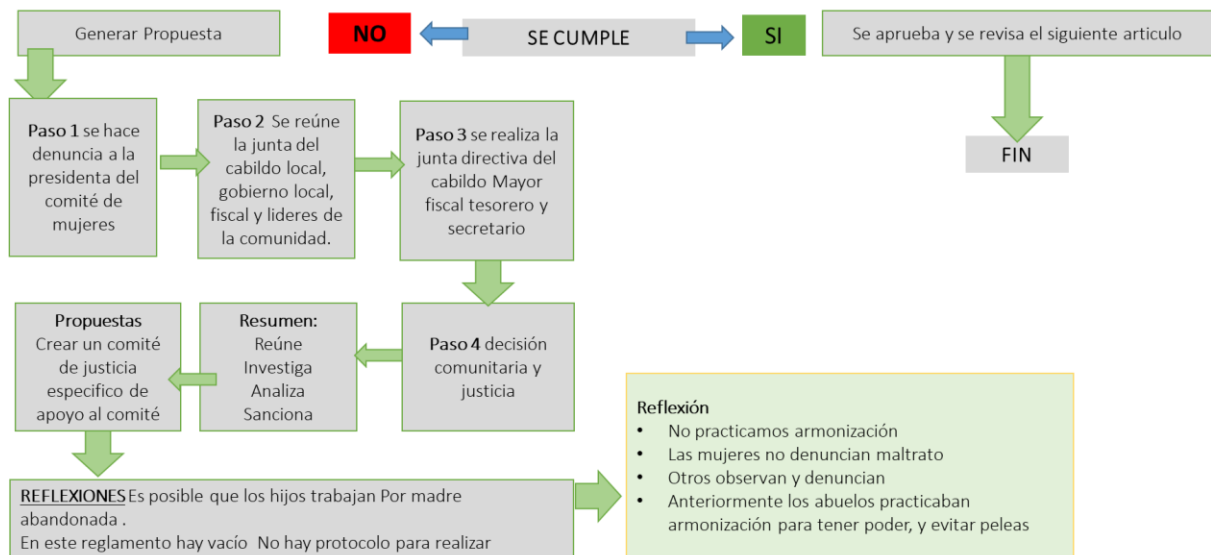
Generar Propuesta

NO

SE CUMPLE

SI

Se aprueba y se revisa el siguiente articulo

FIN

Paso 1 se hace denuncia a la presidenta del comité de mujeres

Paso 2 Se reúne la junta del cabildo local, gobierno local, fiscal y lideres de la comunidad.

Paso 3 se realiza la junta directiva del cabildo Mayor fiscal tesorero y secretario

Paso 4 decisión comunitaria y justicia

Resumen:
Reúne
Investiga
Analiza
Sanciona

Propuestas
Crear un comité de justicia especifico de apoyo al comité

Reflexión
• No practicamos armonización
• Las mujeres no denuncian maltrato
• Otros observan y denuncian
• Anteriormente los abuelos practicaban armonización para tener poder, y evitar peleas

REFLEXIONES Es posible que los hijos trabajan Por madre abandonada .
En este reglamento hay vacío No hay protocolo para realizar